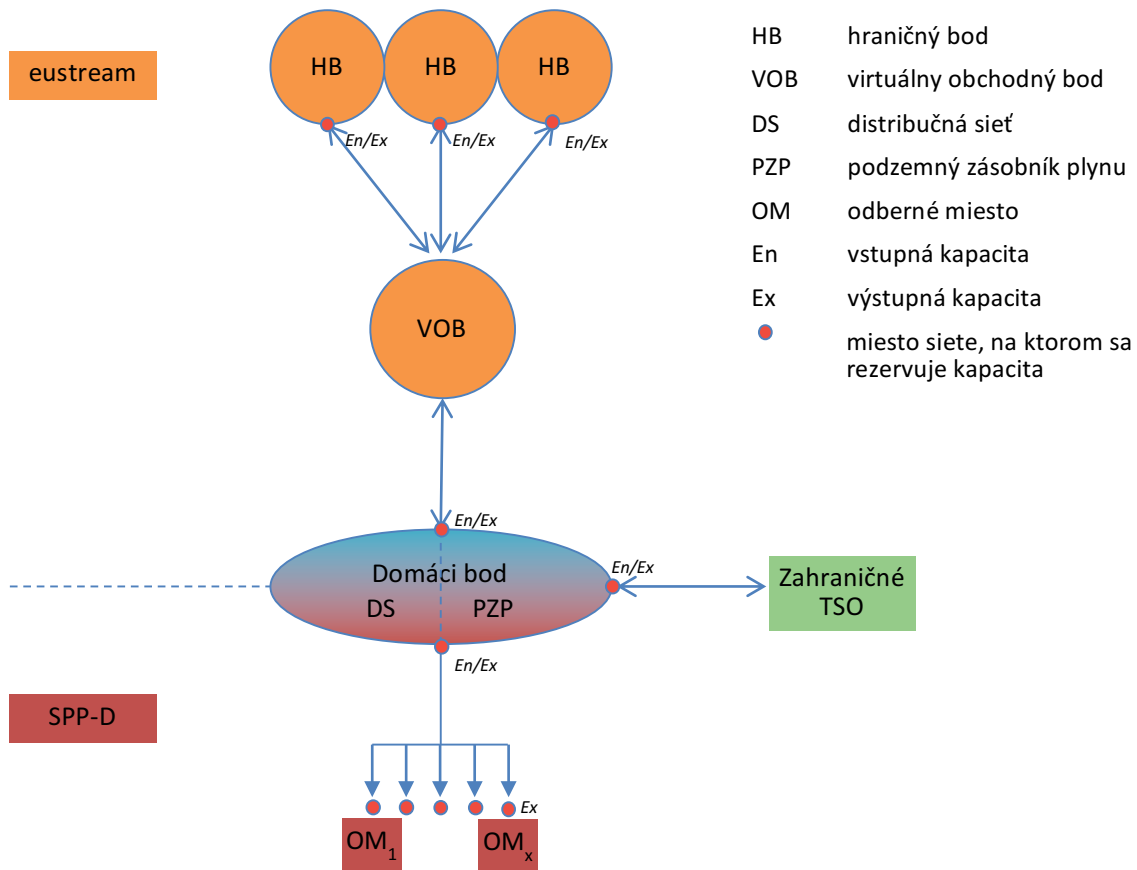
eustream

HB HB HB

En/Ex En/Ex En/Ex

VOB

En/Ex

Domáci bod
DS PZP

En/Ex

En/Ex

Zahraničné TSO

SPP-D

Ex

$OM_1$ $OM_x$

| | |
|---|---|
| HB | hraničný bod |
| VOB | virtuálny obchodný bod |
| DS | distribučná sieť |
| PZP | podzemný zásobník plynu |
| OM | odberné miesto |
| En | vstupná kapacita |
| Ex | výstupná kapacita |
| | miesto siete, na ktorom sa rezervuje kapacita |